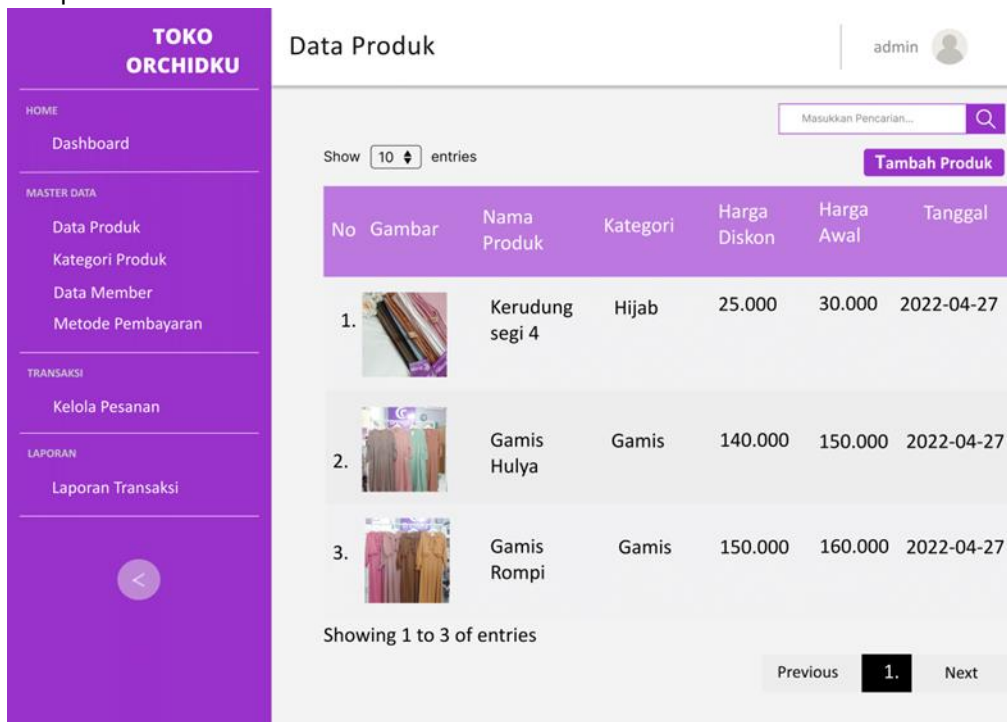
TOKO ORCHIDKU

HOME
Dashboard

MASTER DATA
Data Produk
Kategori Produk
Data Member
Metode Pembayaran

TRANSAKSI
Kelola Pesanan

LAPORAN
Laporan Transaksi

<

Data Produk

admin

Masukkan Pencarian...

Show 10 entries

Tambah Produk

| No | Gambar | Nama Produk | Kategori | Harga Diskon | Harga Awal | Tanggal |
|---|---|---|---|---|---|---|
| 1. | | Kerudung segi 4 | Hijab | 25.000 | 30.000 | 2022-04-27 |
| 2. | | Gamis Hulya | Gamis | 140.000 | 150.000 | 2022-04-27 |
| 3. | | Gamis Rompi | Gamis | 150.000 | 160.000 | 2022-04-27 |

Showing 1 to 3 of entries

Previous 1. Next